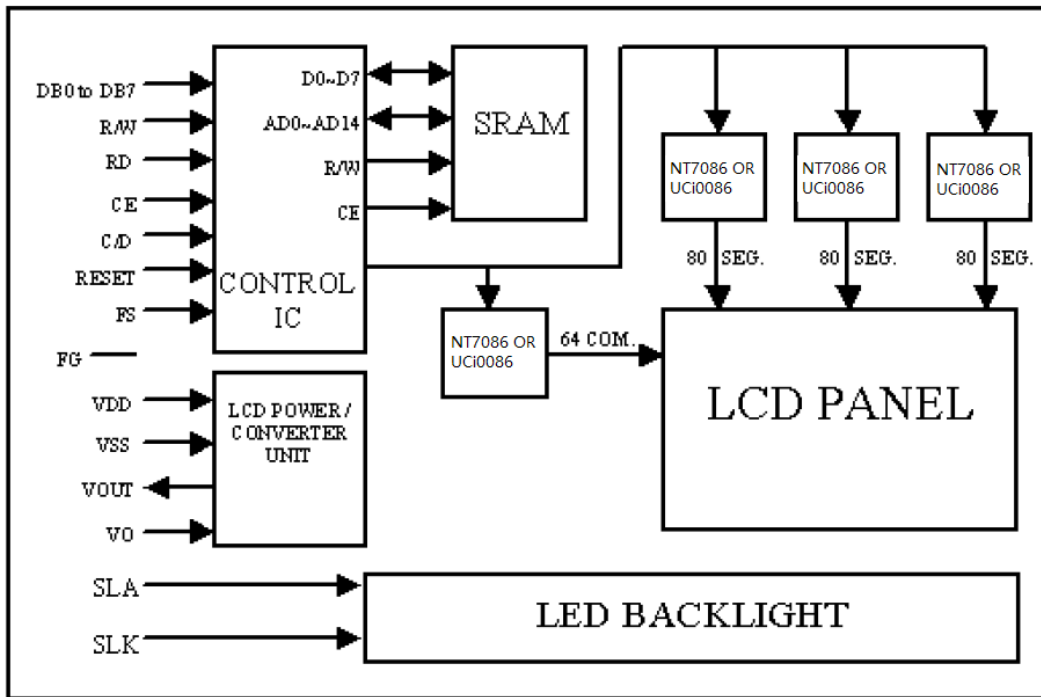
DB0 to DB7
R/W
RD
CE
C/D
RESET
FS
FG

CONTROL IC

D0~D7
AD0~AD14
R/W
CE

SRAM

NT7086 OR UCi0086
NT7086 OR UCi0086
NT7086 OR UCi0086

80 SEG.
80 SEG.
80 SEG.

NT7086 OR UCi0086
64 COM.

LCD PANEL

VDD
VSS
VOUT
VO

LCD POWER / CONVERTER UNIT

SLA
SLK

LED BACKLIGHT